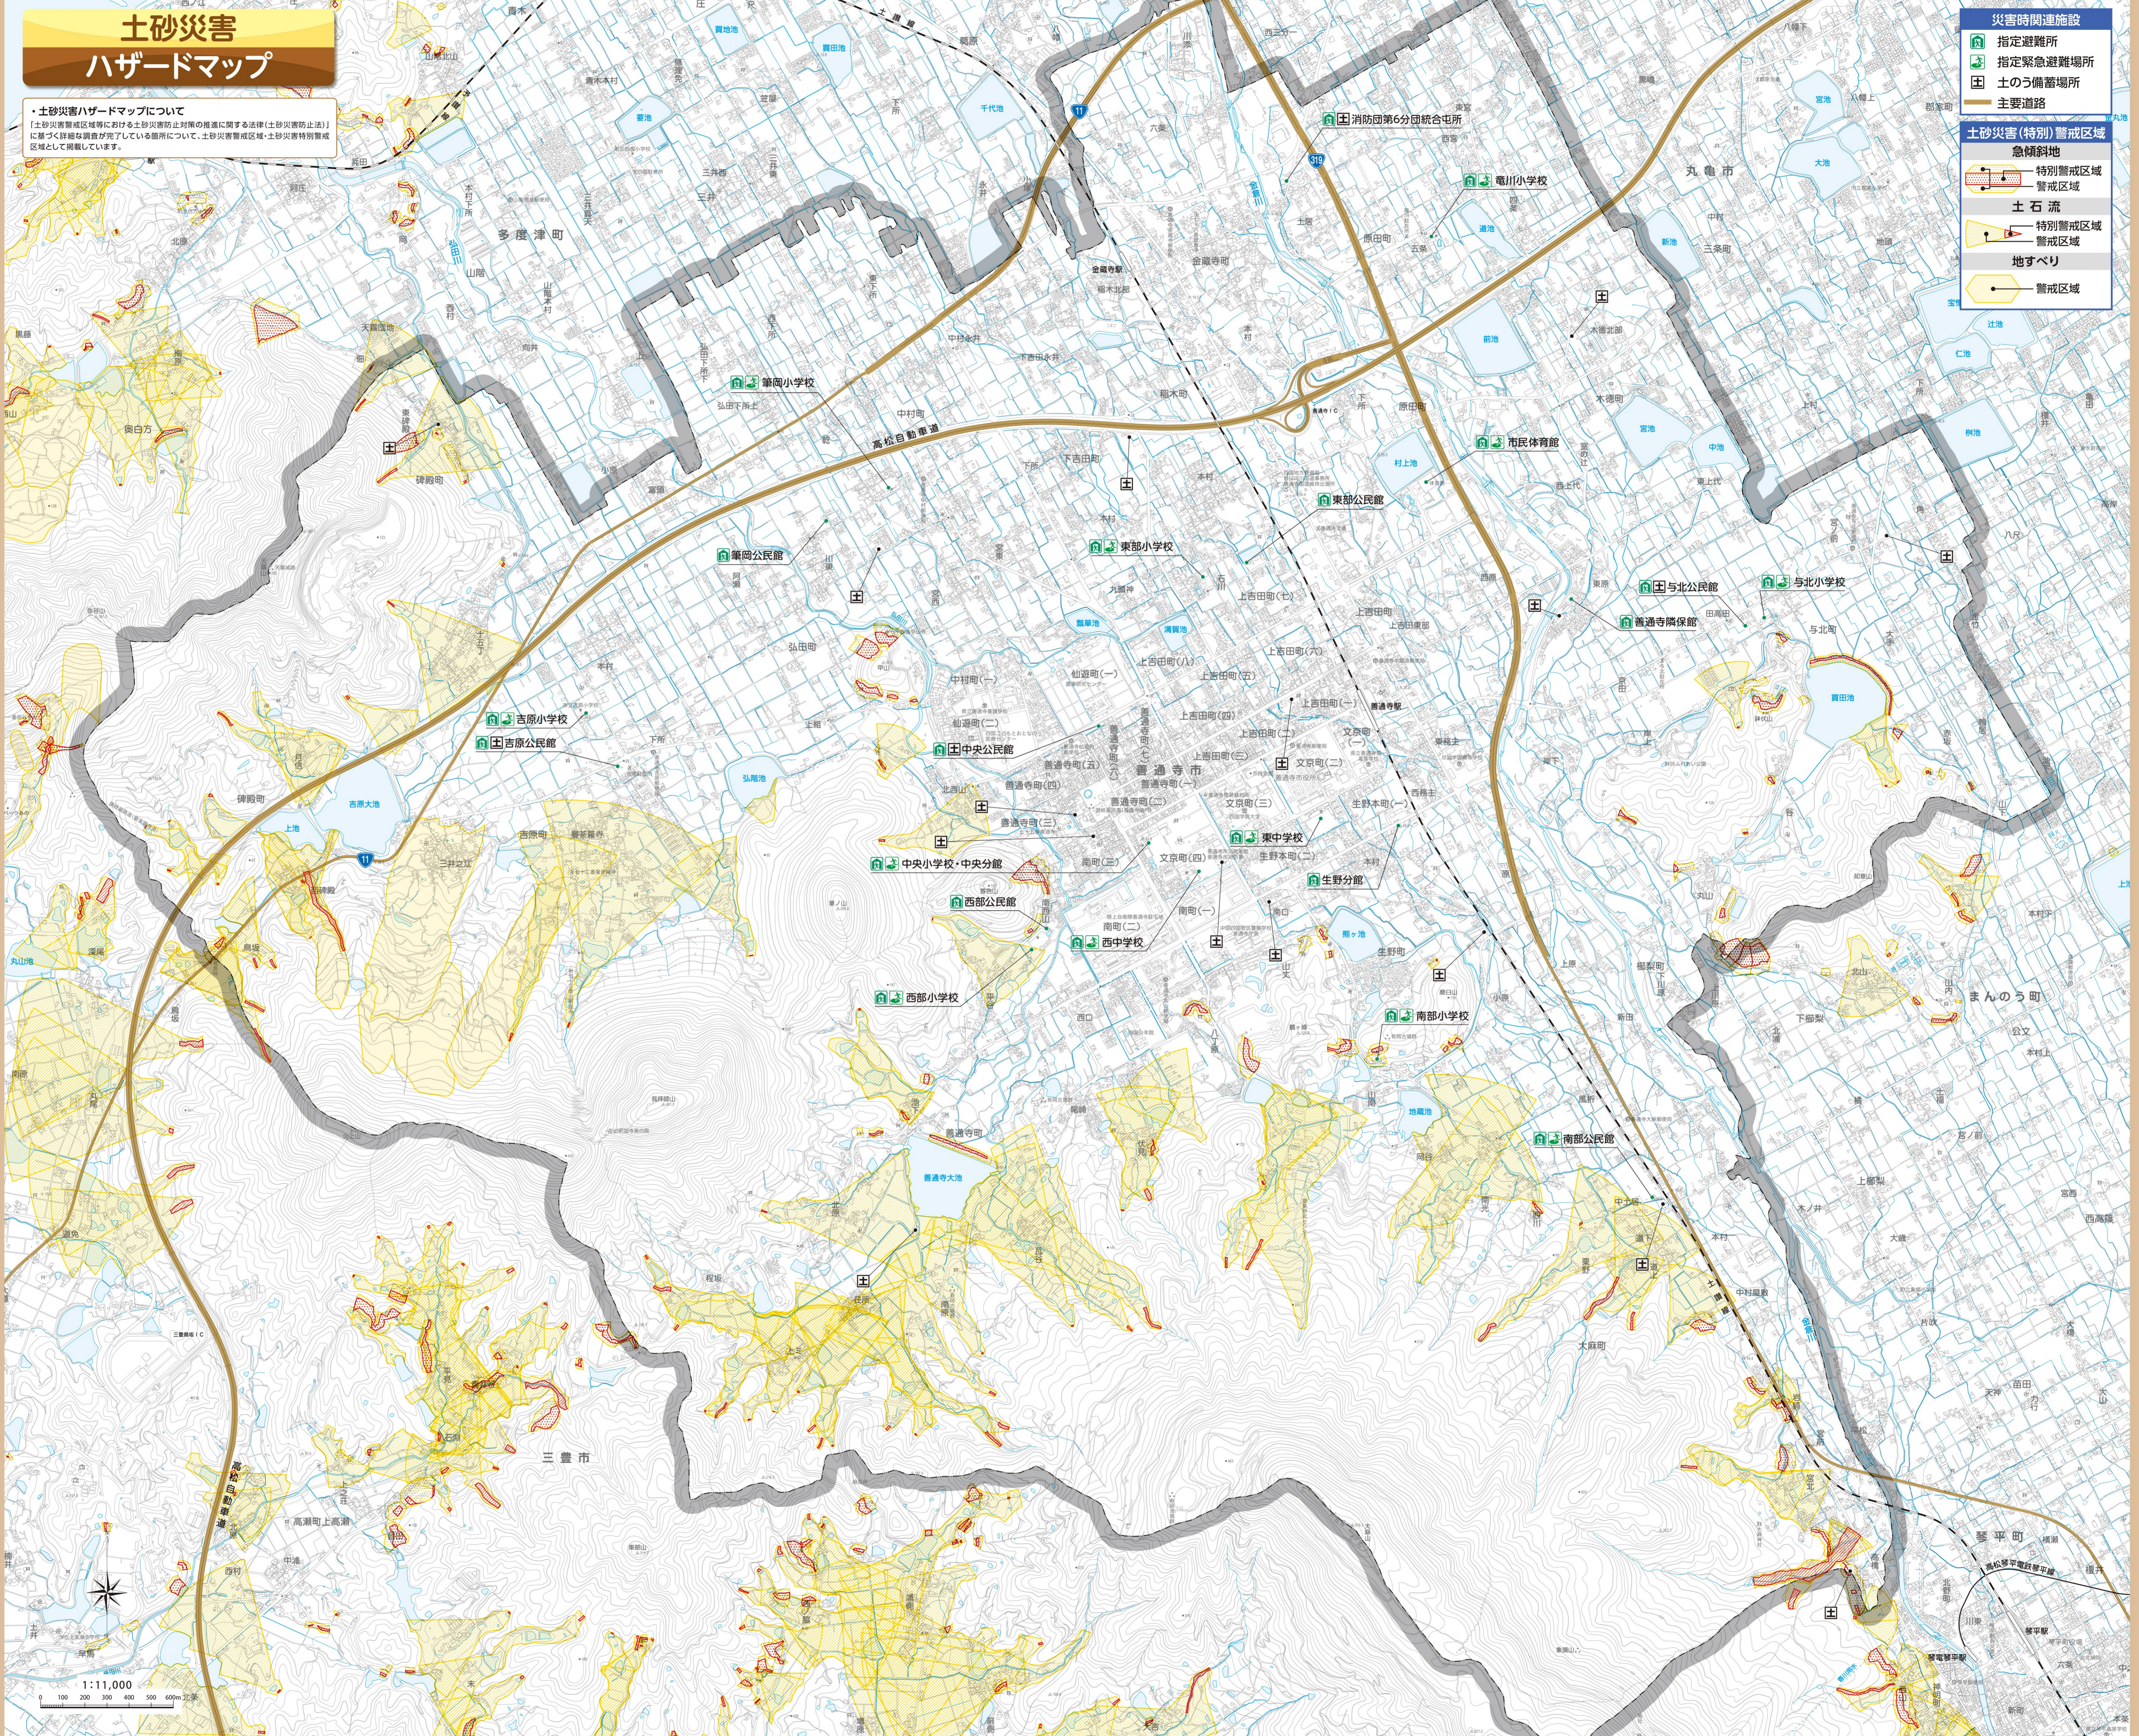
土砂災害
ハザードマップ

・土砂災害ハザードマップについて
「土砂災害警戒区域等における土砂災害防止対策の推進に関する法律(土砂災害防止法)」に基づく詳細な調査が完了している箇所について、土砂災害警戒区域・土砂災害特別警戒区域として掲載しています。

災害時関連施設
指定避難所
指定緊急避難場所
土のう備蓄場所
主要道路

土砂災害(特別)警戒区域
急傾斜地
特別警戒区域
警戒区域
土石流
特別警戒区域
警戒区域
地すべり
警戒区域

多度津町
丸亀市
三豊市
まんのう町
琴平町

消防団第6分団統合屯所
竜川小学校
筆岡小学校
市民体育館
東部公民館
東部小学校
筆岡公民館
与北公民館
与北小学校
善通寺購保館
吉原小学校
吉原公民館
中央公民館
東中学校
中央小学校・中央分館
生野分館
西部公民館
西中学校
西部小学校
南部小学校
南部公民館

高松自動車道
善通寺市
善通寺大池

1:11,000